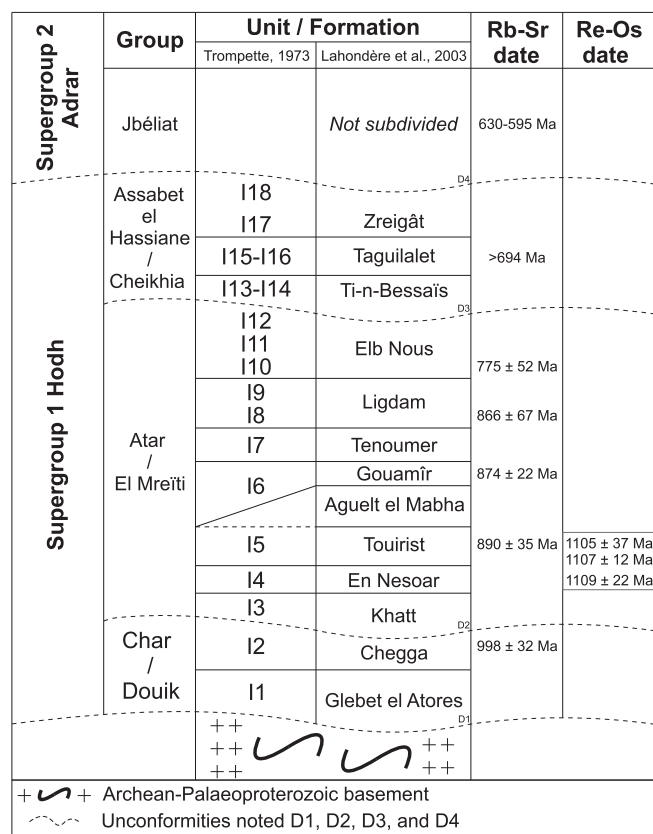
| | Group | Unit / Formation Trompette, 1973 | Lahondère et al., 2003 | Rb-Sr date | Re-Os date |
|---|---|---|---|---|---|
| Supergroup 2 Adrar | Jbéliat | | Not subdivided | 630-595 Ma | |
| | | | D4 | | |
| Supergroup 1 Hodh | Assabet el Hassiane / Cheikhia | I18 | | | |
| | | I17 | Zreigât | | |
| | | I15-I16 | Taguilalet | >694 Ma | |
| | | I13-I14 | Ti-n-Bessaïs | | |
| | | | D3 | | |
| | Atar / El Mreïti | I12 I11 I10 | Elb Nous | 775 ± 52 Ma | |
| | | I9 I8 | Ligdam | 866 ± 67 Ma | |
| | | I7 | Tenoumer | | |
| | | I6 | Gouamîr | 874 ± 22 Ma | |
| | | | Aguelt el Mabha | | |
| | | I5 | Touirist | 890 ± 35 Ma | 1105 ± 37 Ma 1107 ± 12 Ma |
| | | I4 | En Nesoar | | 1109 ± 22 Ma |
| | | I3 | Khatt | | |
| | | | D2 | | |
| | Char / Douik | I2 | Chegga | 998 ± 32 Ma | |
| | | I1 | Glebet el Atores | | |
| | | | D1 | | |

++ ++ ++ ++ ++

Archean-Palaeoproterozoic basement
Unconformities noted D1, D2, D3, and D4